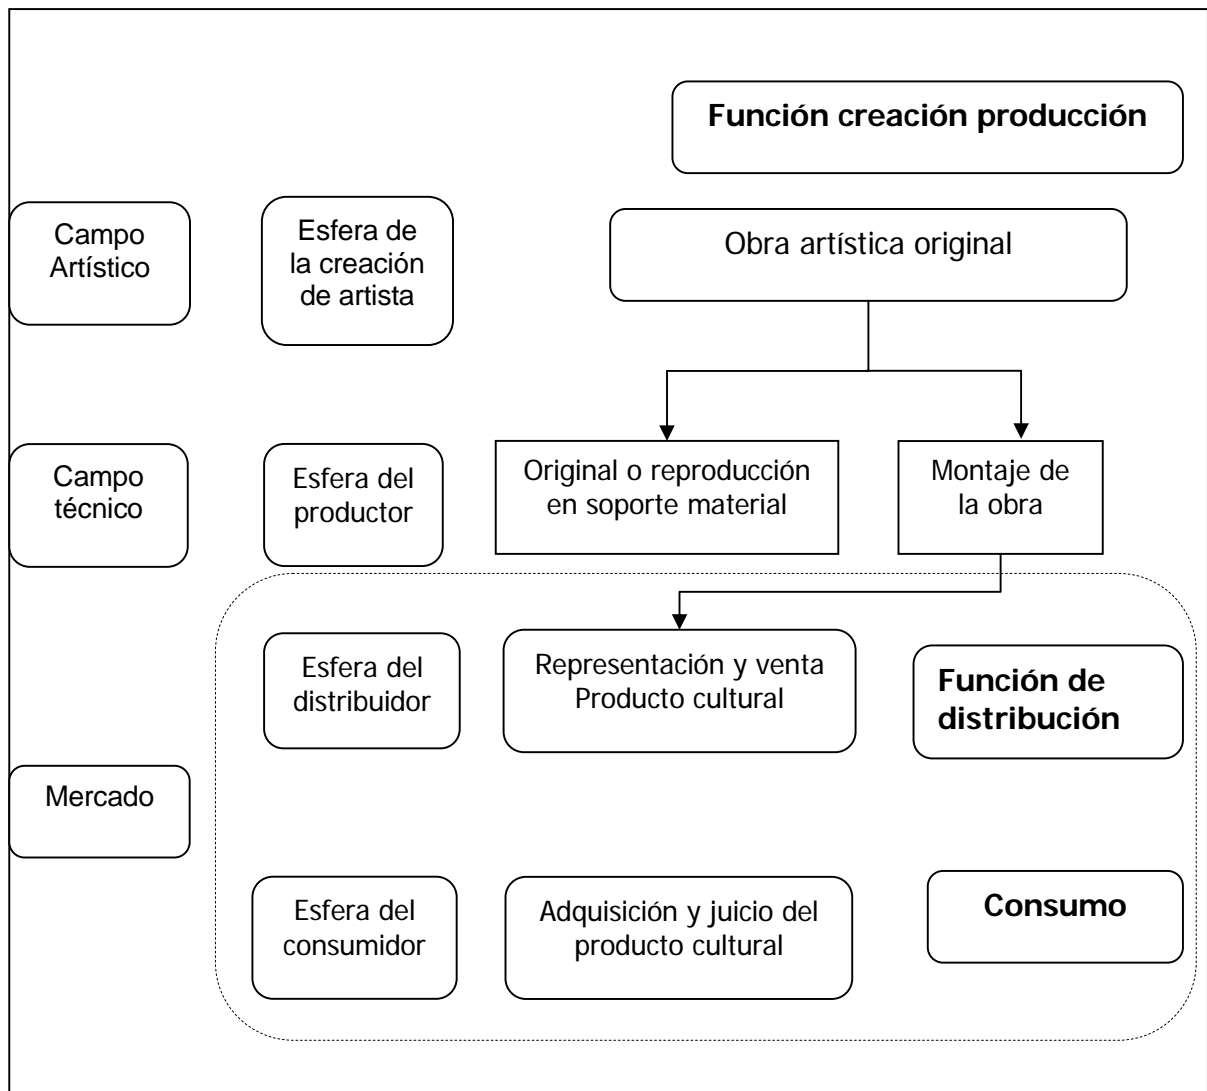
Función creación producción

Campo Artístico

Esfera de la creación de artista

Obra artística original

Campo técnico

Esfera del productor

Original o reproducción en soporte material

Montaje de la obra

Esfera del distribuidor

Representación y venta Producto cultural

Función de distribución

Mercado

Esfera del consumidor

Adquisición y juicio del producto cultural

Consumo